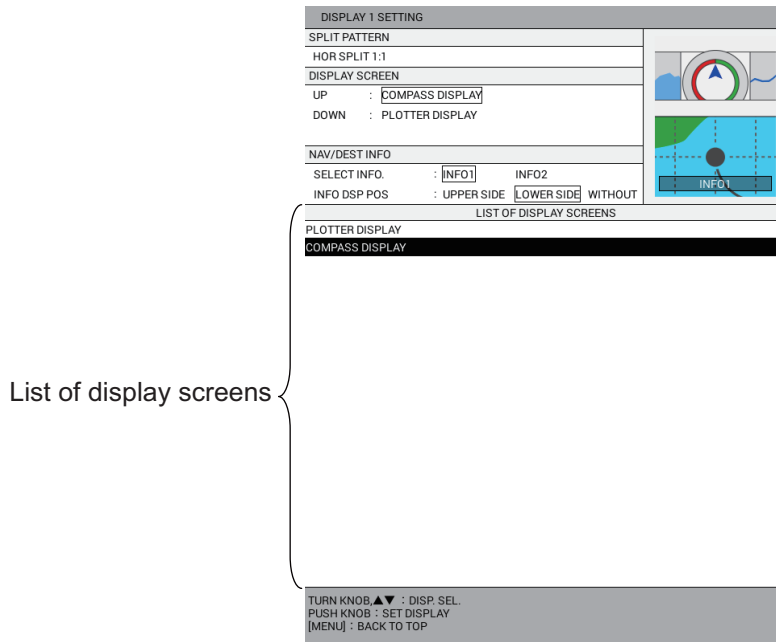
DISPLAY 1 SETTING

SPLIT PATTERN

HOR SPLIT 1:1

DISPLAY SCREEN

UP : COMPASS DISPLAY

DOWN : PLOTTER DISPLAY

NAV/DEST INFO

SELECT INFO. : INFO1 INFO2

INFO DSP POS : UPPER SIDE LOWER SIDE WITHOUT

INFO1

LIST OF DISPLAY SCREENS

PLOTTER DISPLAY

COMPASS DISPLAY

List of display screens

TURN KNOB,▲▼ : DISP. SEL.
PUSH KNOB : SET DISPLAY
[MENU] : BACK TO TOP